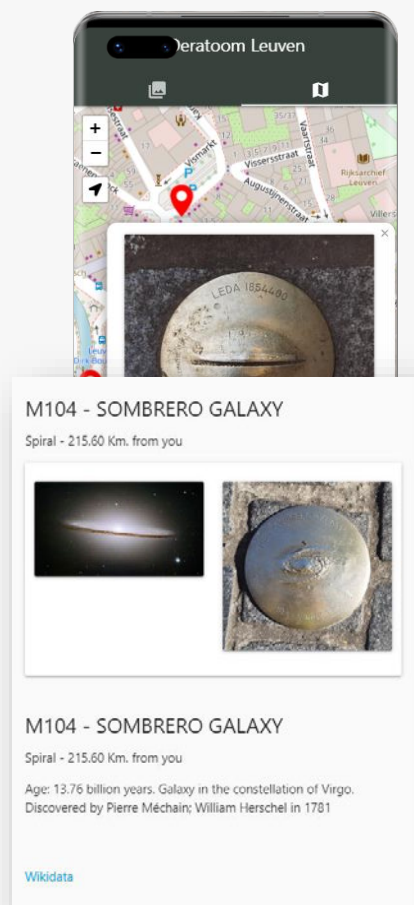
Deratoom Leuven

+
−

Vismarkt
Vissersstraat
Vaartstraat
Augustijnenstraat
Rijksarchief Leuven
Villers

×

LEDA 1854400

M104 - SOMBRERO GALAXY

Spiral - 215.60 Km. from you

M104 - SOMBRERO GALAXY

Spiral - 215.60 Km. from you

Age: 13.76 billion years. Galaxy in the constellation of Virgo. Discovered by Pierre Méchain; William Herschel in 1781

Wikidata